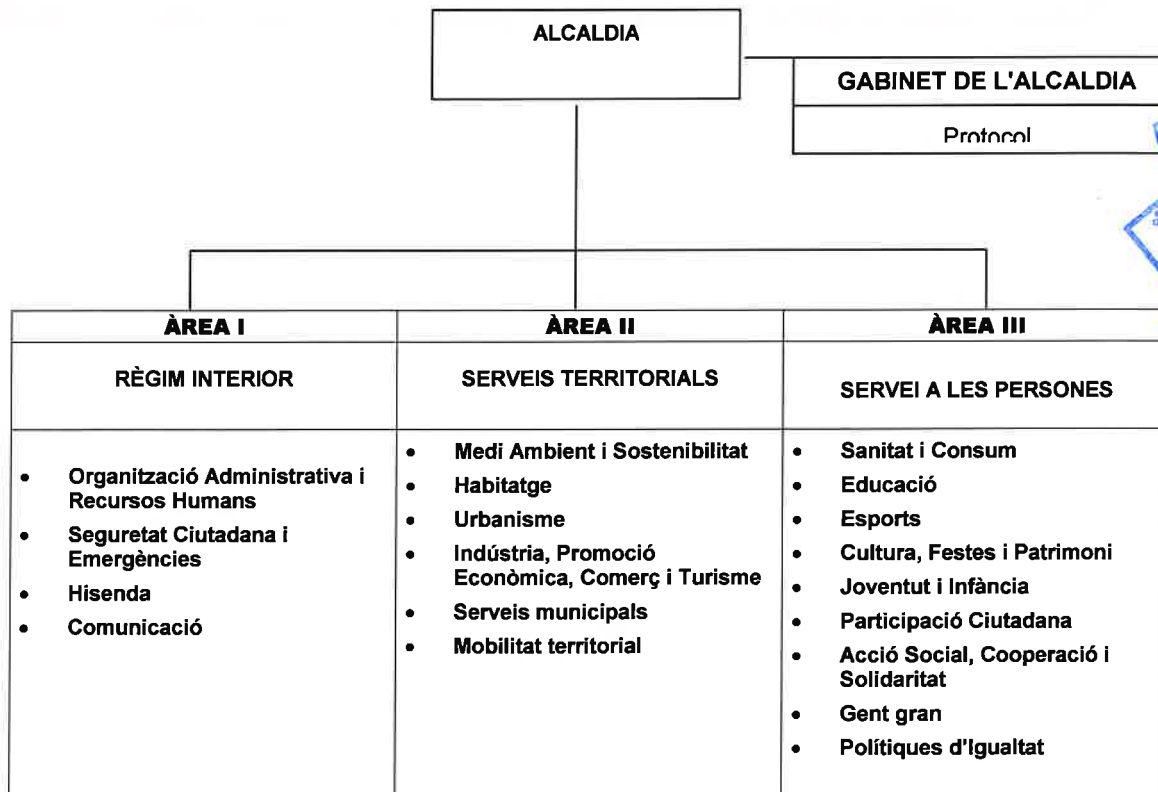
ALCALDIA

GABINET DE L'ALCALDIA

Protocol

| ÀREA I | ÀREA II | ÀREA III |
|---|---|---|
| RÈGIM INTERIOR | SERVEIS TERRITORIALS | SERVEI A LES PERSONES |
| • Organització Administrativa i Recursos Humans<br>• Seguretat Ciutadana i Emergències<br>• Hisenda<br>• Comunicació | • Medi Ambient i Sostenibilitat<br>• Habitatge<br>• Urbanisme<br>• Indústria, Promoció Econòmica, Comerç i Turisme<br>• Serveis municipals<br>• Mobilitat territorial | • Sanitat i Consum<br>• Educació<br>• Esports<br>• Cultura, Festes i Patrimoni<br>• Joventut i Infància<br>• Participació Ciutadana<br>• Acció Social, Cooperació i Solidaritat<br>• Gent gran<br>• Polítiques d'Igualtat |